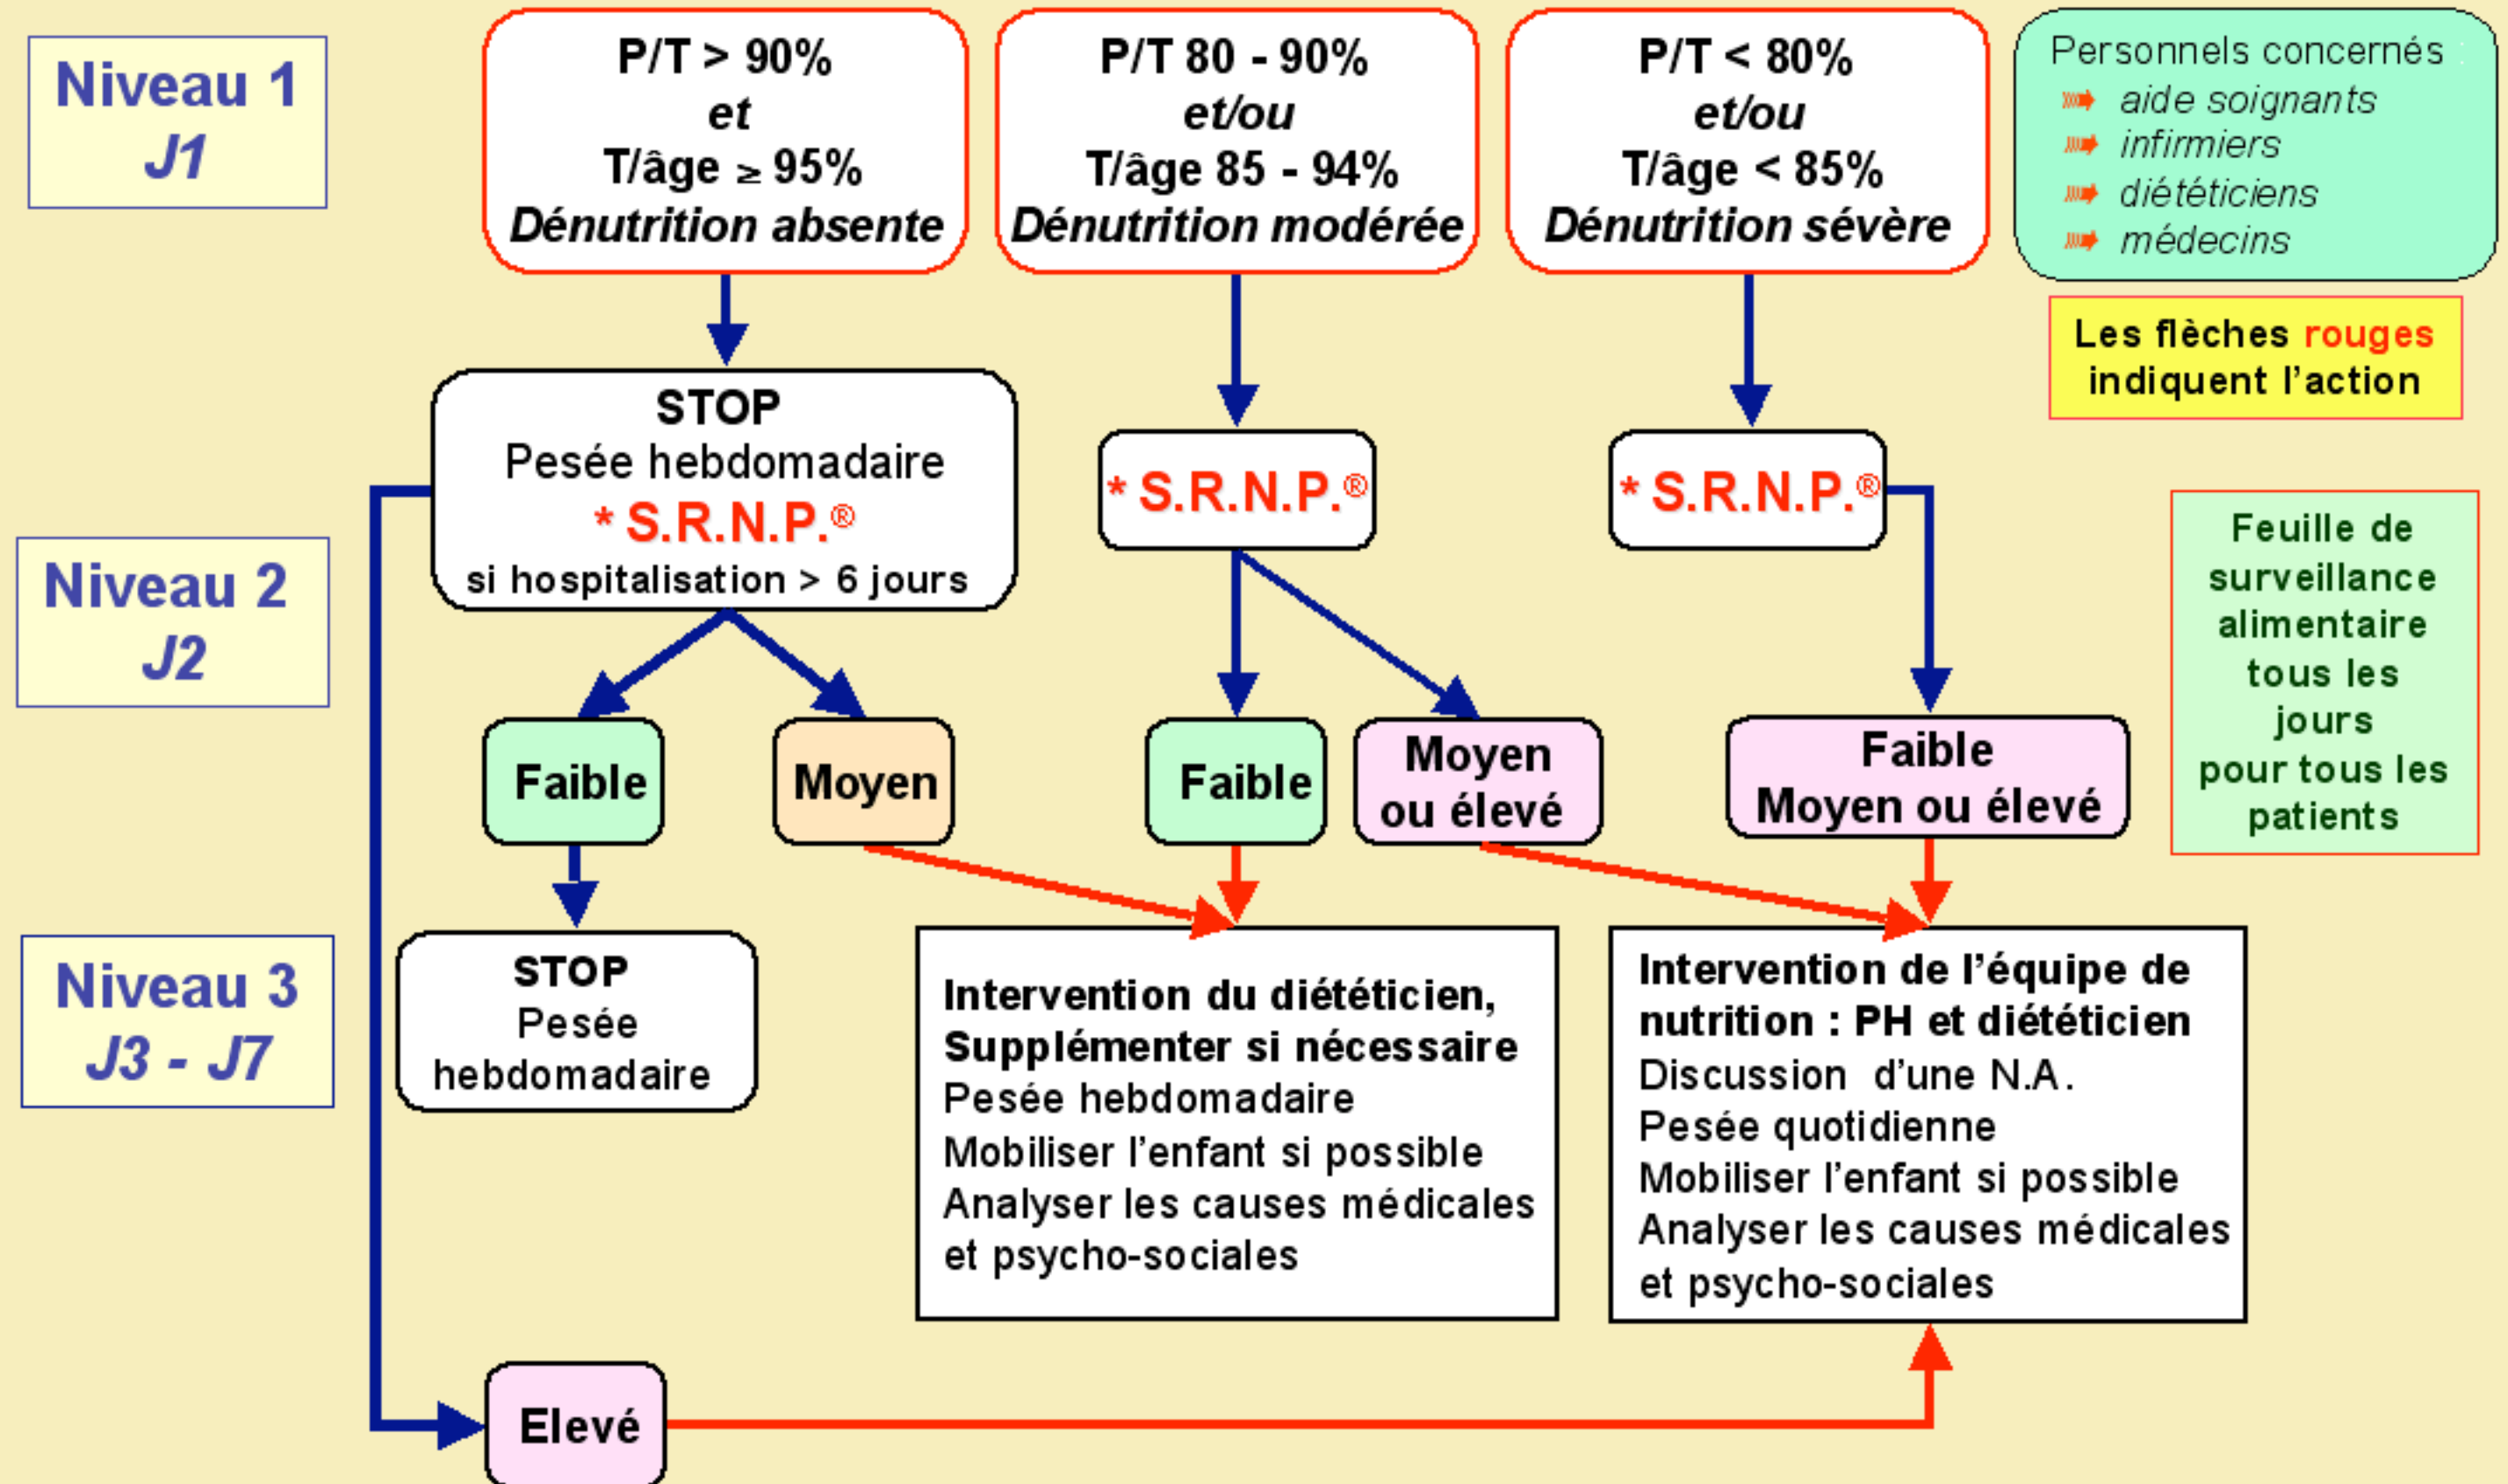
Niveau 1
J1

P/T > 90%
et
T/âge ≥ 95%
Dénutrition absente

P/T 80 - 90%
et/ou
T/âge 85 - 94%
Dénutrition modérée

P/T < 80%
et/ou
T/âge < 85%
Dénutrition sévère

Personnels concernés :
aide soignants
infirmiers
diététiciens
médecins

Les flèches rouges indiquent l'action

STOP
Pesée hebdomadaire
* S.R.N.P.®
si hospitalisation > 6 jours

* S.R.N.P.®

* S.R.N.P.®

Niveau 2
J2

Feuille de surveillance alimentaire tous les jours pour tous les patients

Faible

Moyen

Faible

Moyen ou élevé

Faible
Moyen ou élevé

Niveau 3
J3 - J7

STOP
Pesée hebdomadaire

Intervention du diététicien, Supplémenter si nécessaire
Pesée hebdomadaire
Mobiliser l'enfant si possible
Analyser les causes médicales et psycho-sociales

Intervention de l'équipe de nutrition : PH et diététicien
Discussion d'une N.A.
Pesée quotidienne
Mobiliser l'enfant si possible
Analyser les causes médicales et psycho-sociales

Elevé